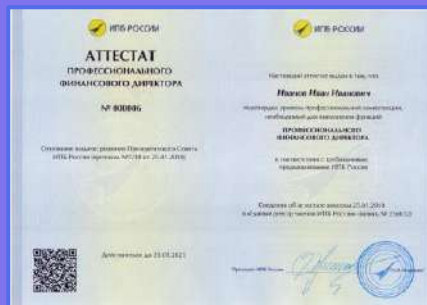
ИПБ РОССИИ

АТТЕСТАТ

ПРОФЕССИОНАЛЬНОГО ФИНАНСОВОГО ДИРЕКТОРА

№ 000046

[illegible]

Действителен до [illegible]

ИПБ РОССИИ

Настоящий аттестат выдан в том, что

Иванов Иван Иванович

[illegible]

ПРОФЕССИОНАЛЬНОГО ФИНАНСОВОГО ДИРЕКТОРА

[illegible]

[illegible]

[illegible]